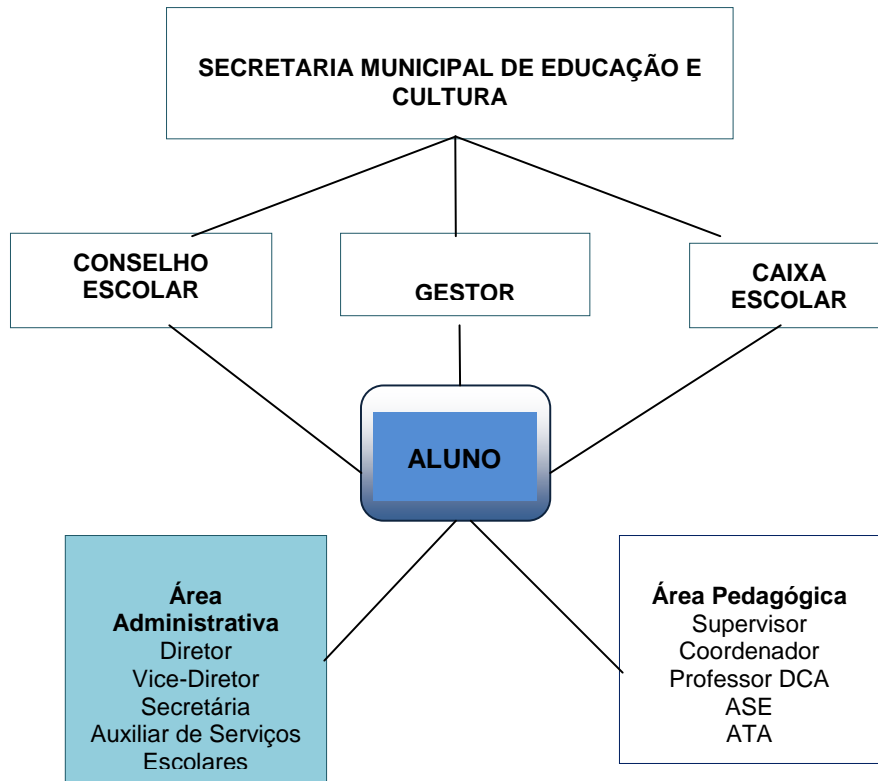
SECRETARIA MUNICIPAL DE EDUCAÇÃO E CULTURA

CONSELHO ESCOLAR

GESTOR

CAIXA ESCOLAR

ALUNO

Área Administrativa
Diretor
Vice-Diretor
Secretária
Auxiliar de Serviços Escolares

Área Pedagógica
Supervisor
Coordenador
Professor DCA
ASE
ATA